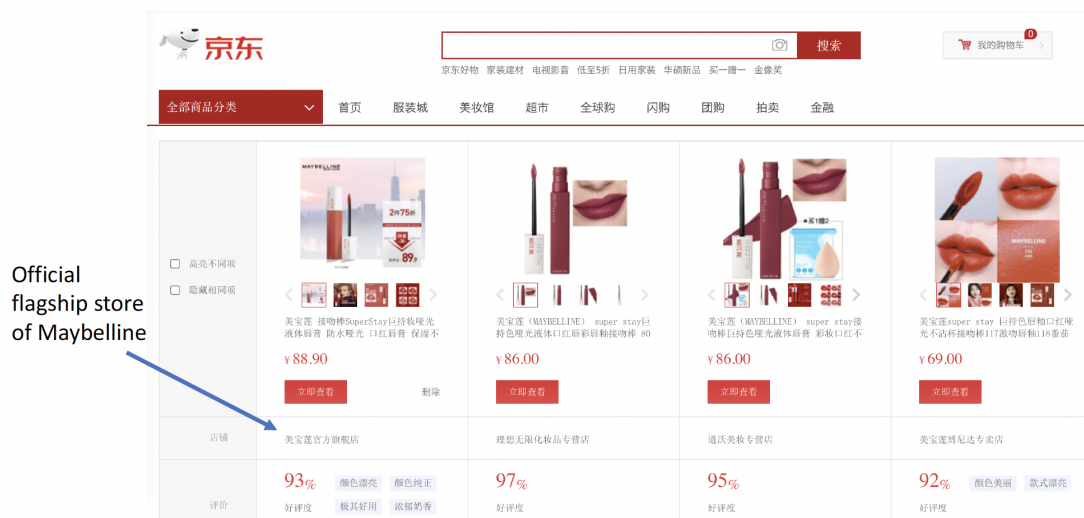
Official flagship store of Maybelline

京东

搜索

京东好物 家装建材 电视影音 低至5折 日用家装 华硕新品 买一赠一 金傻奖

0 我的购物车

全部商品分类 首页 服装城 美妆馆 超市 全球购 闪购 团购 拍卖 金融

高亮不同项

隐藏相同项

MAYBELLINE

2件75折

89

美宝莲 接吻棒SuperStay巨持妆哑光液体唇膏 防水哑光 口红唇膏 保湿不

¥88.90

立即查看

删除

美宝莲（MAYBELLINE） super stay巨持色哑光液体口红唇彩唇釉接吻棒 80

¥86.00

立即查看

美宝莲（MAYBELLINE） super stay接吻棒巨持色哑光液体唇膏 彩妆口红不

买1赠2

¥86.00

立即查看

美宝莲super stay 巨持色唇釉口红哑光不沾杯接吻棒117激吻唇釉118番茄

MAYBELLINE

¥69.00

立即查看

店铺

美宝莲官方旗舰店

理想无限化妆品专营店

逍沃美妆专营店

美宝莲姆尼达专卖店

评价

93% 颜色漂亮 颜色纯正 好评度 极其好用 浓郁奶香

97% 好评度

95% 好评度

92% 颜色美丽 款式漂亮 好评度